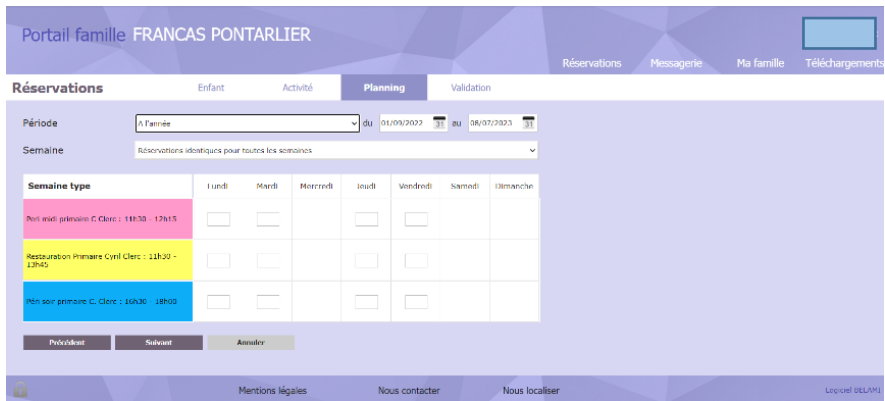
Portail famille FRANCAS PONTARLIER

Réservations Messagerie Ma famille Téléchargements

Réservations

Enfant Activité Planning Validation

Période A l'année du 01/09/2022 au 08/07/2023

Semaine Réservations identiques pour toutes les semaines

| Semaine type | Lundi | Mardi | Mercredi | Jeudi | Vendredi | Samedi | Dimanche |
|---|---|---|---|---|---|---|---|
| Péri midi primaire C Clerc : 11h30 - 12h15 | | | | | | | |
| Restauration Primaire Cyril Clerc : 11h30 - 13h45 | | | | | | | |
| Péri soir primaire C. Clerc : 16h30 - 18h00 | | | | | | | |

Précédent Suivant Annuler

Mentions légales Nous contacter Nous localiser

Logiciel BELAMI